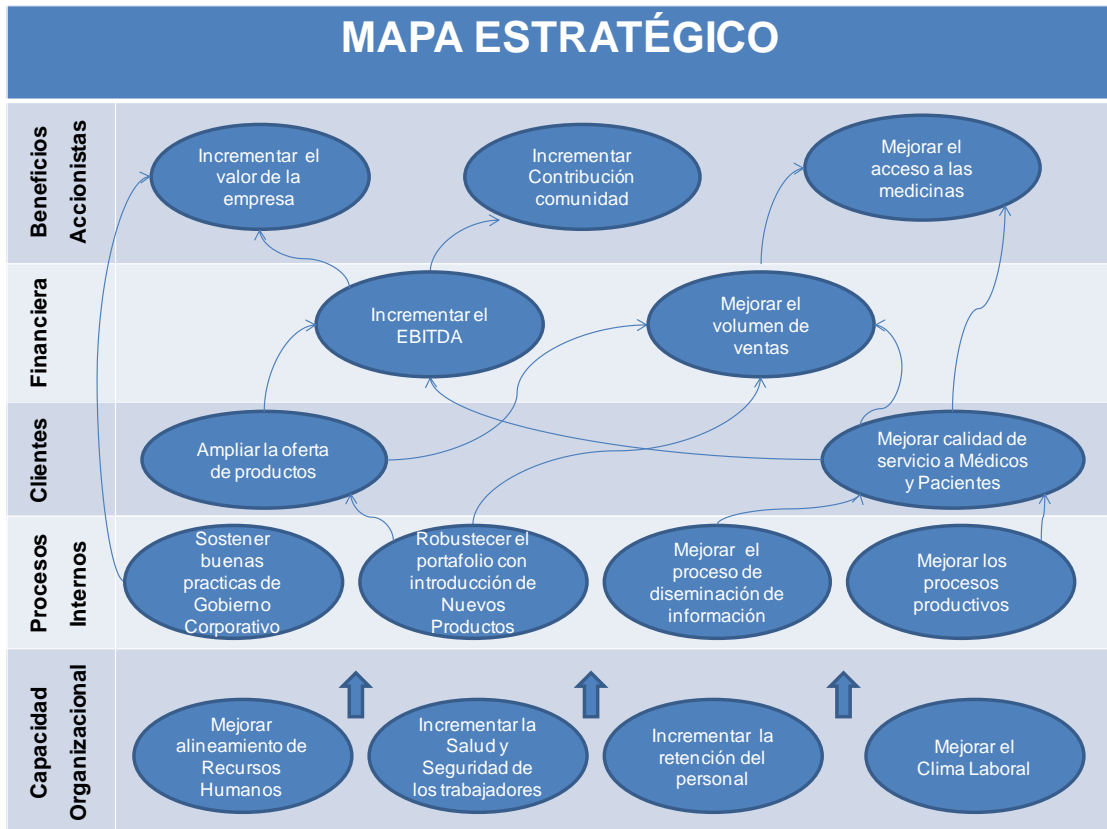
MAPA ESTRATÉGICO

Beneficios Accionistas

Incrementar el valor de la empresa

Incrementar Contribución comunidad

Mejorar el acceso a las medicinas

Financiera

Incrementar el EBITDA

Mejorar el volumen de ventas

Clientes

Ampliar la oferta de productos

Mejorar calidad de servicio a Médicos y Pacientes

Procesos Internos

Sostener buenas practicas de Gobierno Corporativo

Robustecer el portafolio con introducción de Nuevos Productos

Mejorar el proceso de diseminación de información

Mejorar los procesos productivos

Capacidad Organizacional

Mejorar alineamiento de Recursos Humanos

Incrementar la Salud y Seguridad de los trabajadores

Incrementar la retención del personal

Mejorar el Clima Laboral